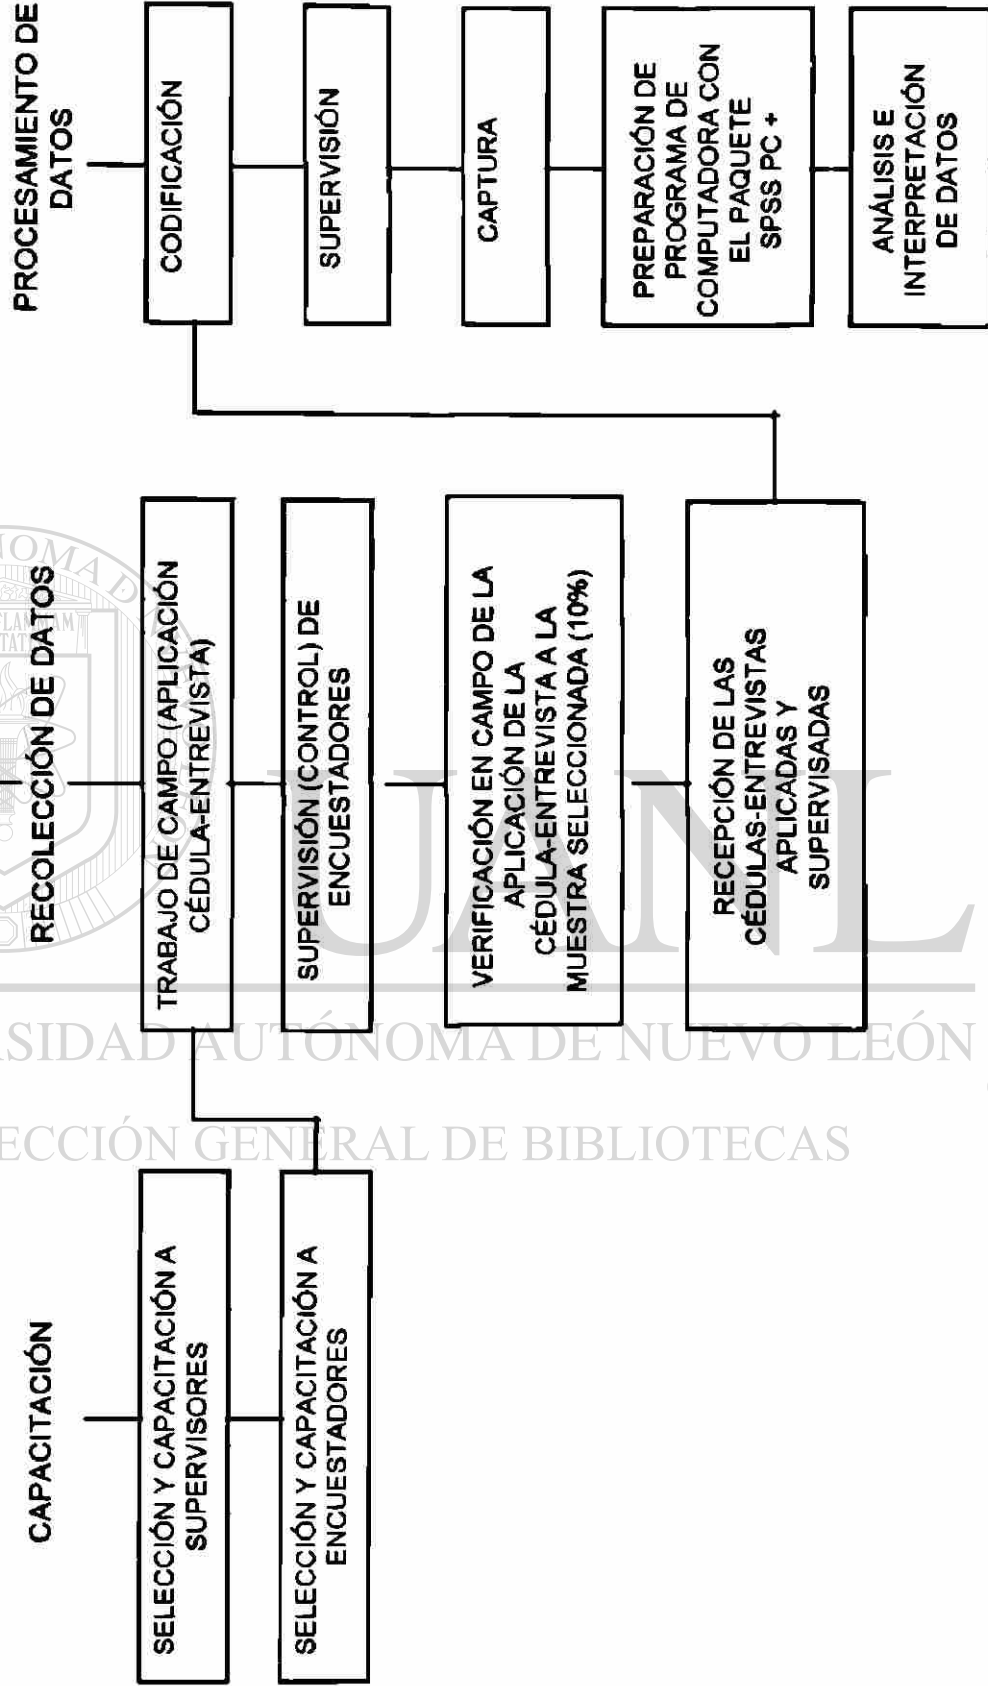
CAPACITACIÓN

SELECCIÓN Y CAPACITACIÓN A SUPERVISORES

SELECCIÓN Y CAPACITACIÓN A ENCUESTADORES

RECOLECCIÓN DE DATOS

TRABAJO DE CAMPO (APLICACIÓN CÉDULA-ENTREVISTA)

SUPERVISIÓN (CONTROL) DE ENCUESTADORES

VERIFICACIÓN EN CAMPO DE LA APLICACIÓN DE LA CÉDULA-ENTREVISTA A LA MUESTRA SELECCIONADA (10%)

RECEPCIÓN DE LAS CÉDULAS-ENTREVISTAS APLICADAS Y SUPERVISADAS

PROCESAMIENTO DE DATOS

CODIFICACIÓN

SUPERVISIÓN

CAPTURA

PREPARACIÓN DE PROGRAMA DE COMPUTADORA CON EL PAQUETE SPSS PC +

ANÁLISIS E INTERPRETACIÓN DE DATOS

UANL
UNIVERSIDAD AUTÓNOMA DE NUEVO LEÓN
DIRECCIÓN GENERAL DE BIBLIOTECAS